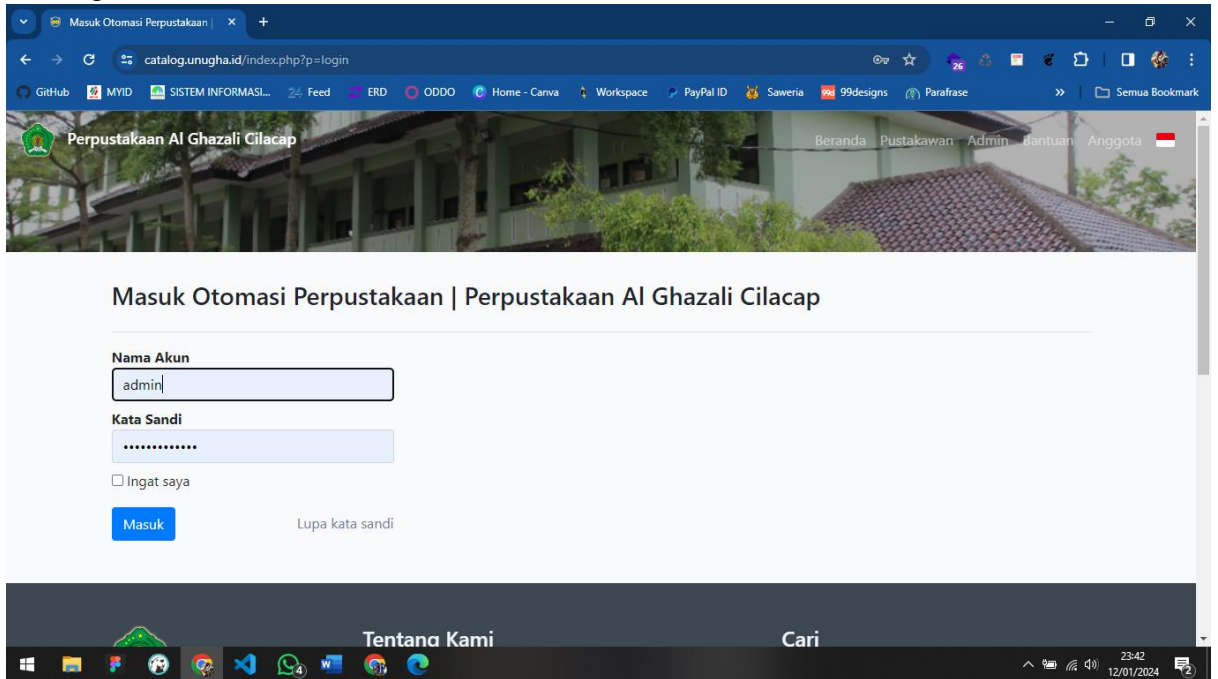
Masuk Otomasi Perpustakaan | ×

catalog.unugha.id/index.php?p=login

GitHub MYID SISTEM INFORMASI... Feed ERD ODDO Home - Canva Workspace PayPal ID Saweria 99designs Parafrase » Semua Bookmark

Perpustakaan Al Ghazali Cilacap

Beranda Pustakawan Admin Bantuan Anggota

Masuk Otomasi Perpustakaan | Perpustakaan Al Ghazali Cilacap

Nama Akun

admin

Kata Sandi

•••••••••••••

Ingat saya

Masuk

Lupa kata sandi

Tentang Kami

Cari

23:42
12/01/2024